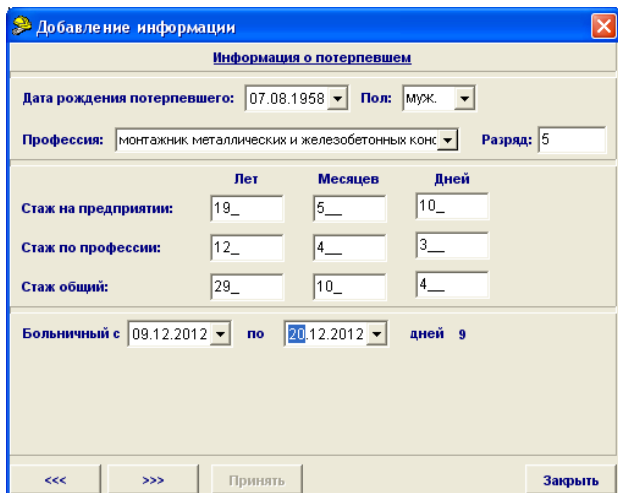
Добавление информации

Информация о потерпевшем

Дата рождения потерпевшего: 07.08.1958 Пол: муж.

Профессия: монтажник металлических и железобетонных конс Разряд: 5

| | Лет | Месяцев | Дней |
|---|---|---|---|
| Стаж на предприятии: | 19_ | 5__ | 10_ |
| Стаж по профессии: | 12_ | 4__ | 3__ |
| Стаж общий: | 29_ | 10_ | 4__ |

Больничный с 09.12.2012 по 20.12.2012 дней 9

<<< >>> Принять Закрыть